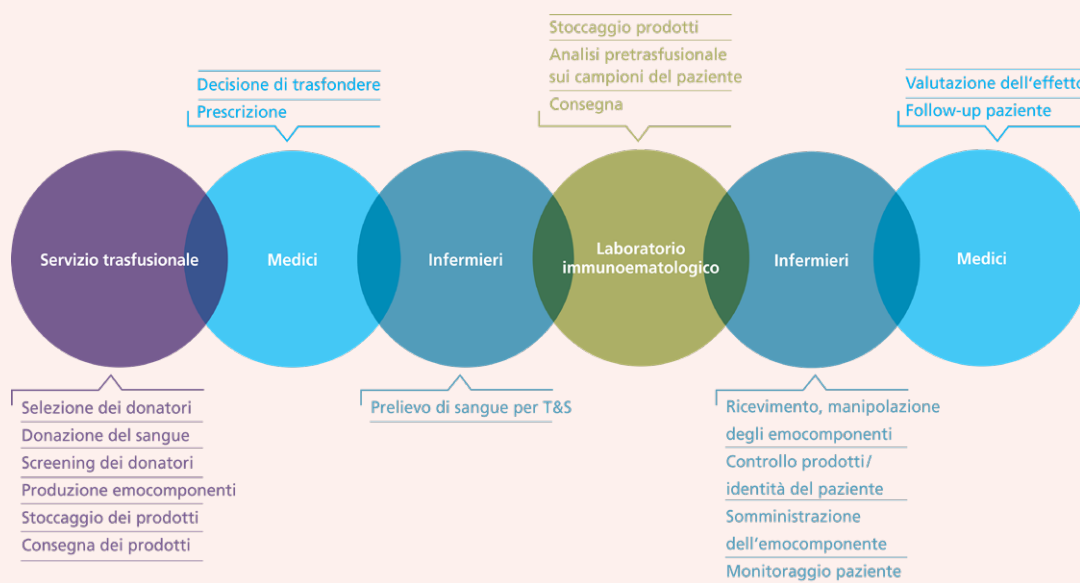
Decisione di trasfondere
Prescrizione

Stoccaggio prodotti
Analisi pretrasfusionale sui campioni del paziente
Consegna

Valutazione dell'effetto
Follow-up paziente

Servizio trasfusionale

Medici

Infermieri

Laboratorio immunoematologico

Infermieri

Medici

Selezione dei donatori
Donazione del sangue
Screening dei donatori
Produzione emocomponenti
Stoccaggio dei prodotti
Consegna dei prodotti

Prelievo di sangue per T&S

Ricevimento, manipolazione degli emocomponenti
Controllo prodotti/ identità del paziente
Somministrazione dell'emocomponente
Monitoraggio paziente